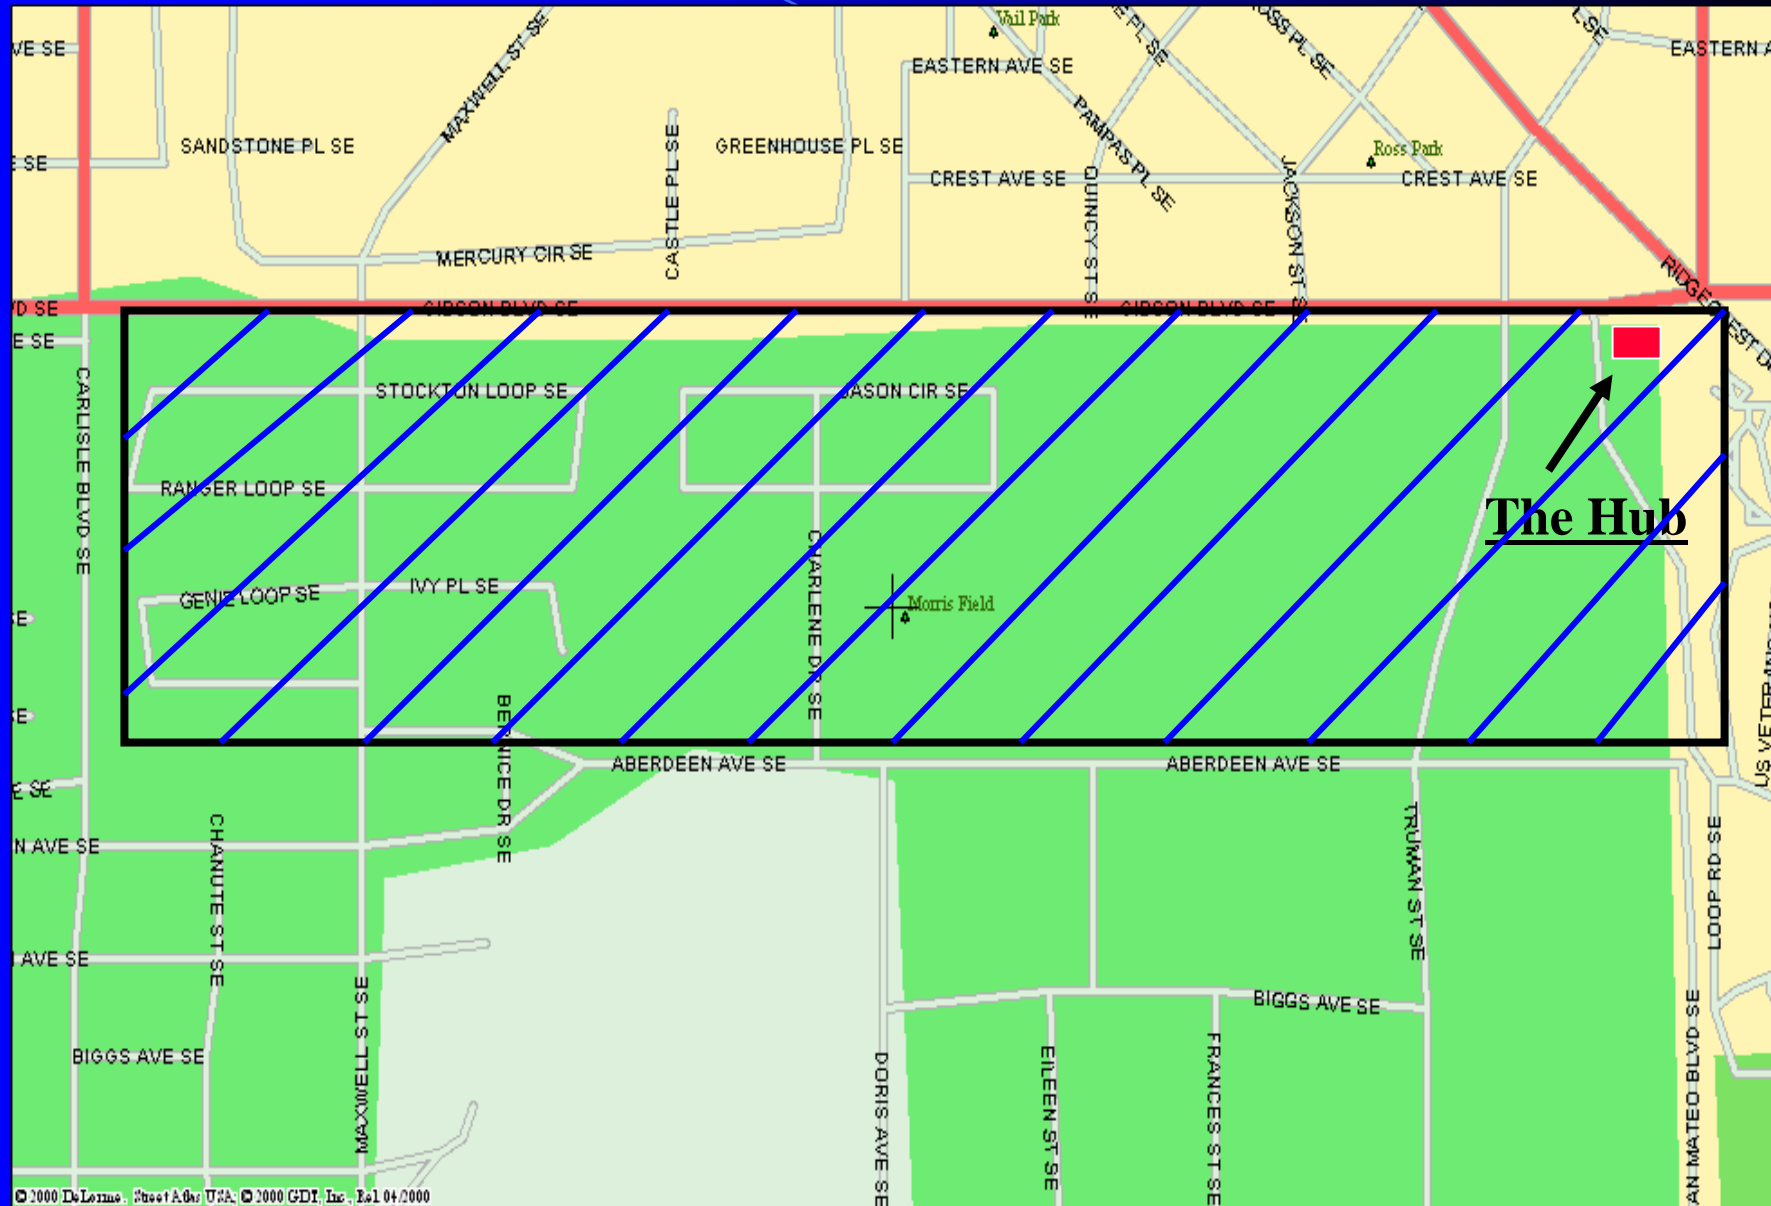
VE SE
Vail Park
EASTERN AVE SE
E PL SE
OSS PL SE
L SE
EASTERN A
MAXWELL ST SE
SANDSTONE PL SE
E SE
CASTLE PL SE
GREENHOUSE PL SE
PAMPAS PL SE
CREST AVE SE
QUINCY ST SE
JACKSON ST SE
Ross Park
CREST AVE SE
MERCURY CIR SE
RIDGECREST D
D SE
GIBSON BLVD SE
GIBSON BLVD SE
E SE
STOCKTON LOOP SE
JASON CIR SE
CARLISLE BLVD SE
RANGER LOOP SE
The Hub
CHARLENE DR SE
GENIE LOOP SE
IVY PL SE
Morris Field
E
E
US VETERANS
BERNICE DR SE
ABERDEEN AVE SE
ABERDEEN AVE SE
E SE
N AVE SE
CHANUTE ST SE
TRUMAN ST SE
LOOP RD SE
AVE SE
MAXWELL ST SE
BIGGS AVE SE
BIGGS AVE SE
DORIS AVE SE
EILEEN ST SE
FRANCES ST SE
AN MATEO BLVD SE
© 2000 DeLorme. Street Atlas USA; © 2000 GDT, Inc., Rel 04/2000